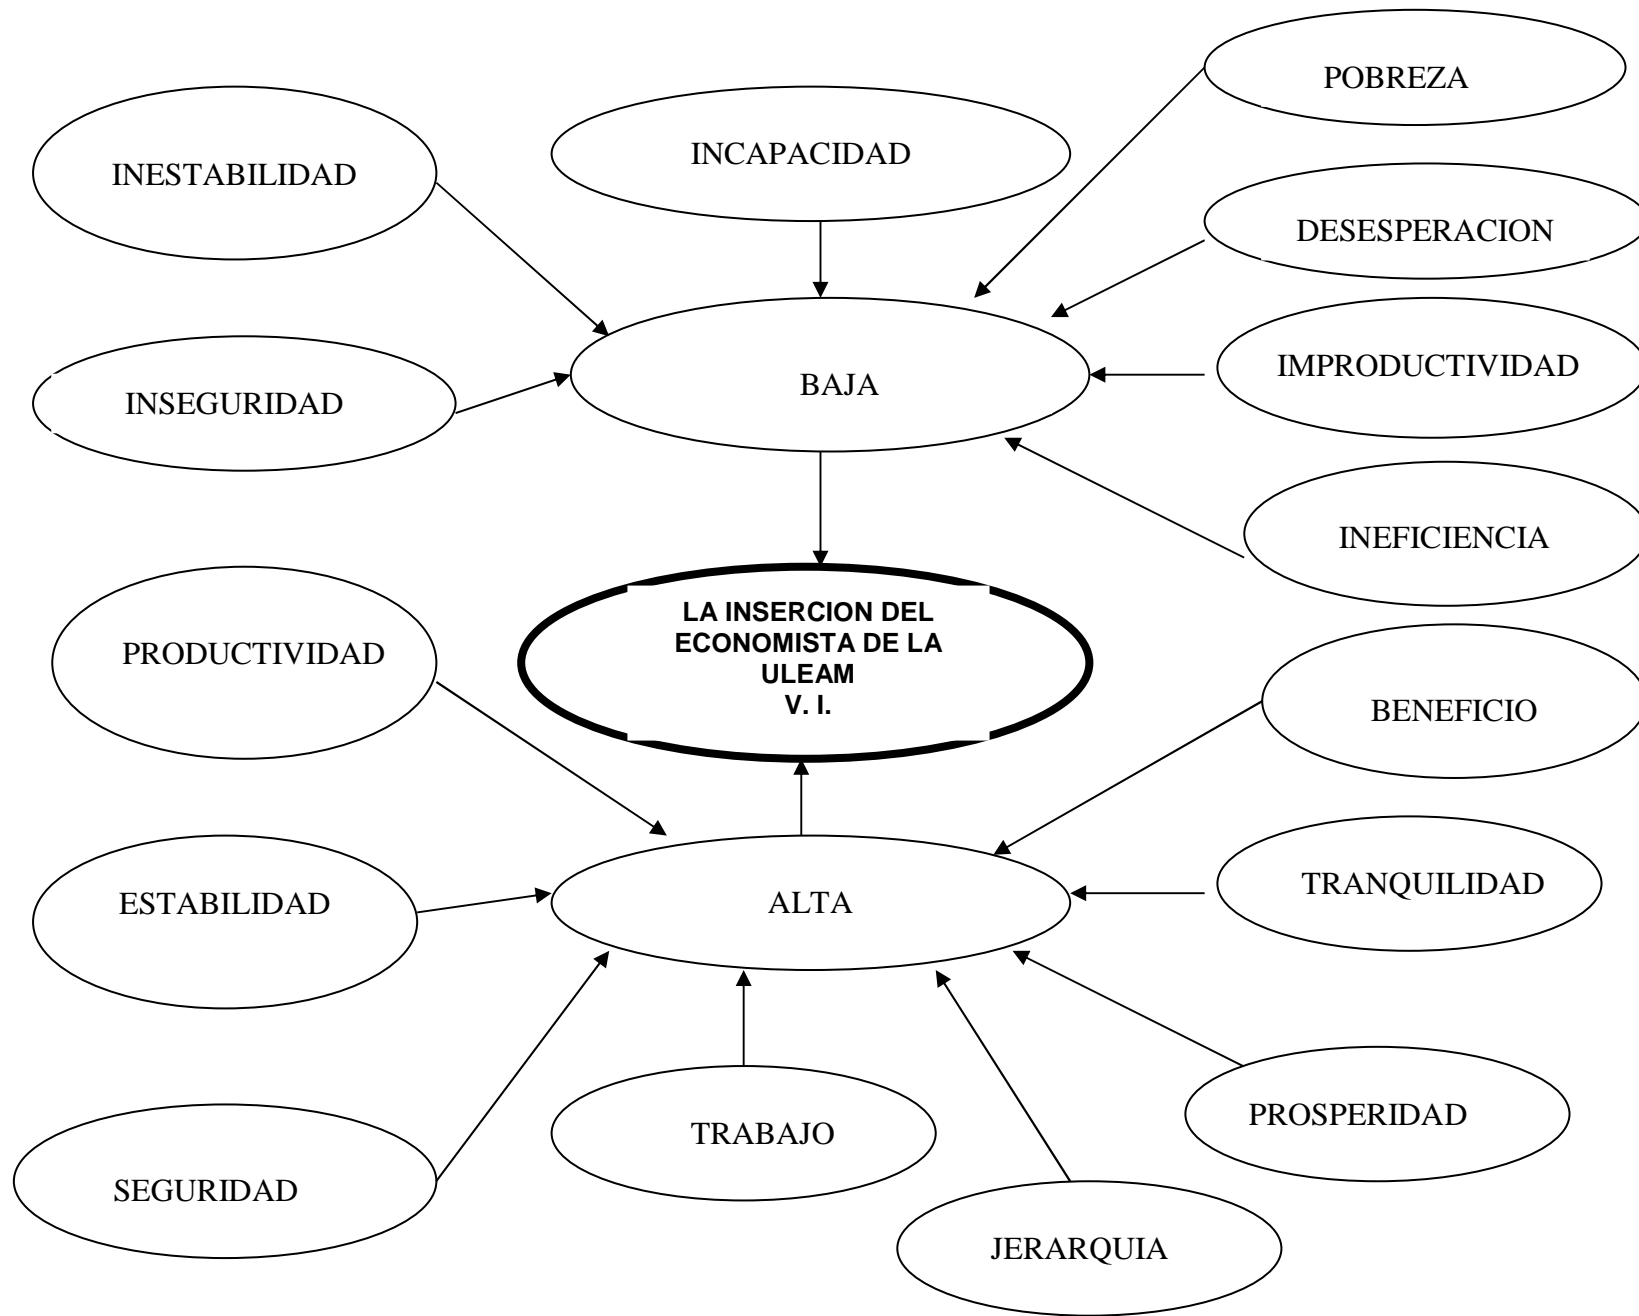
POBREZA

INESTABILIDAD

INCAPACIDAD

DESESPERACION

INSEGURIDAD

BAJA

IMPRODUCTIVIDAD

INEFICIENCIA

PRODUCTIVIDAD

LA INSERCION DEL ECONOMISTA DE LA ULEAM
V. I.

BENEFICIO

ESTABILIDAD

ALTA

TRANQUILIDAD

TRABAJO

PROSPERIDAD

SEGURIDAD

JERARQUIA